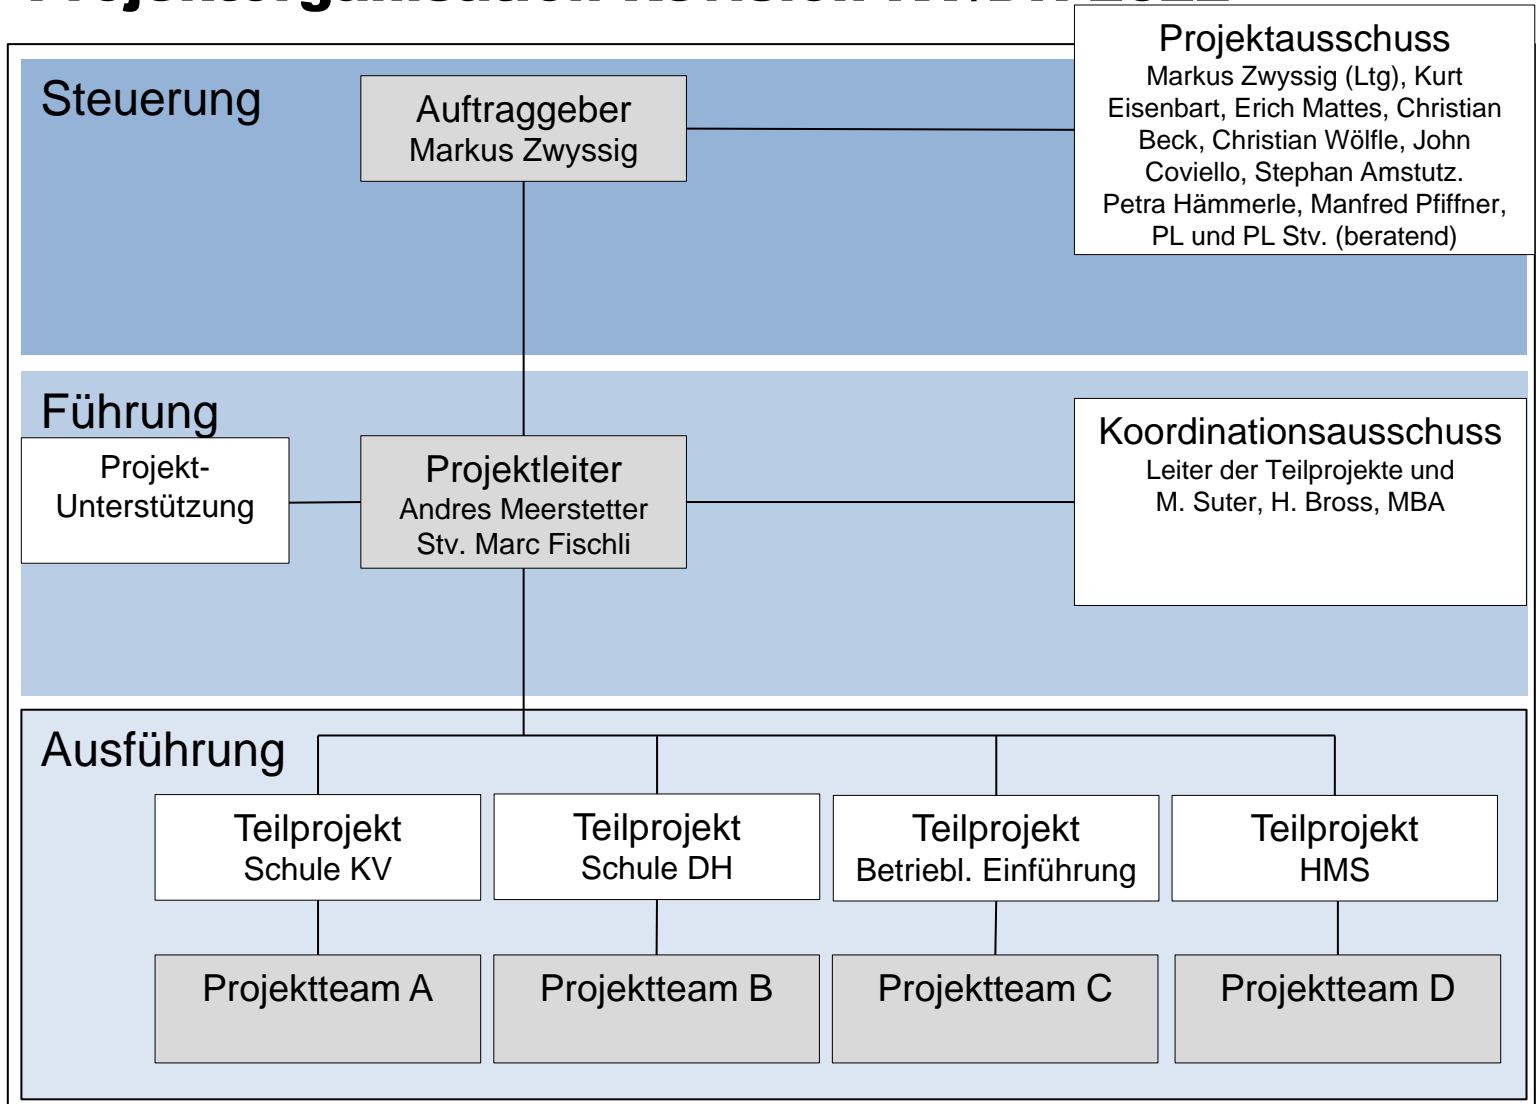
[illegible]

Steuerung

Auftraggeber
Markus Zwyssig

Projektausschuss
Markus Zwyssig (Ltg), Kurt Eisenbart, Erich Mattes, Christian Beck, Christian Wölfle, John Coviello, Stephan Amstutz. Petra Hämmerle, Manfred Pfiffner, PL und PL Stv. (beratend)

Führung

Projekt-Unterstützung

Projektleiter
Andres Meerstetter
Stv. Marc Fischli

Koordinationsausschuss
Leiter der Teilprojekte und
M. Suter, H. Bross, MBA

Ausführung

Teilprojekt
Schule KV

Teilprojekt
Schule DH

Teilprojekt
Betriebl. Einführung

Teilprojekt
HMS

Projektteam A

Projektteam B

Projektteam C

Projektteam D